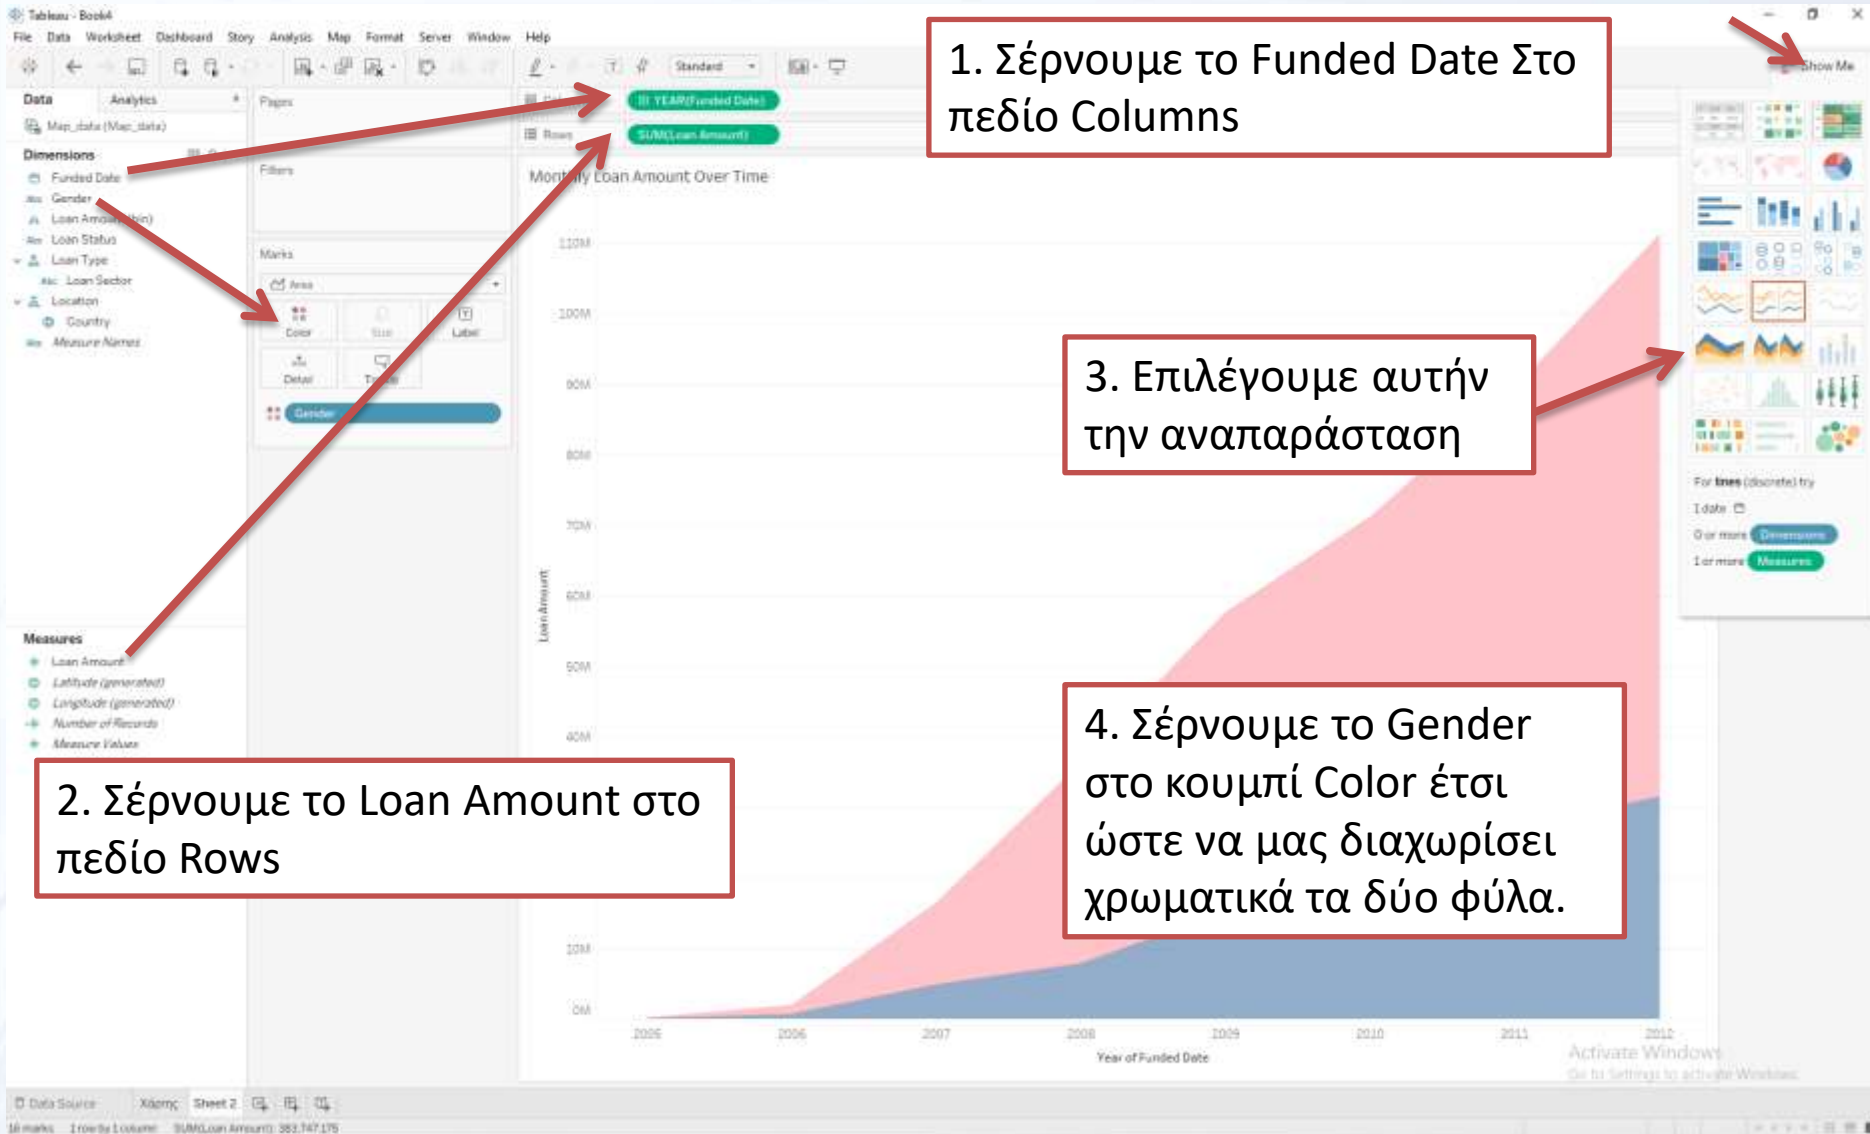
Tableau - Book4

File Data Worksheet Dashboard Story Analysis Map Format Server Window Help

Standard

Show Me

1. Σέρνουμε το Funded Date Στο πεδίο Columns

Data Analytics

Map_data (Map_data)

Dimensions

Funded Date

Gender

Loan Amount (bin)

Loan Status

Loan Type

Loan Sector

Location

Country

Measure Names

Pages

Columns YEAR(Funded Date)

Rows SUM(Loan Amount)

Filters

Marks

Area

Color Size Label

Detail Tooltip

Gender

Monthly Loan Amount Over Time

110M

100M

90M

80M

70M

60M

50M

40M

20M

10M

0M

Loan Amount

3. Επιλέγουμε αυτήν την αναπαράσταση

For lines (discrete) try

1 date

0 or more Dimensions

1 or more Measures

Measures

Loan Amount

Latitude (generated)

Longitude (generated)

Number of Records

Measure Values

2. Σέρνουμε το Loan Amount στο πεδίο Rows

4. Σέρνουμε το Gender στο κουμπί Color έτσι ώστε να μας διαχωρίσει χρωματικά τα δύο φύλα.

2005 2006 2007 2008 2009 2010 2011 2012

Year of Funded Date

Activate Windows

Go to Settings to activate Windows.

Data Source Χάρτης Sheet 2

16 marks 1 row by 1 column SUM(Loan Amount): 383,747,175